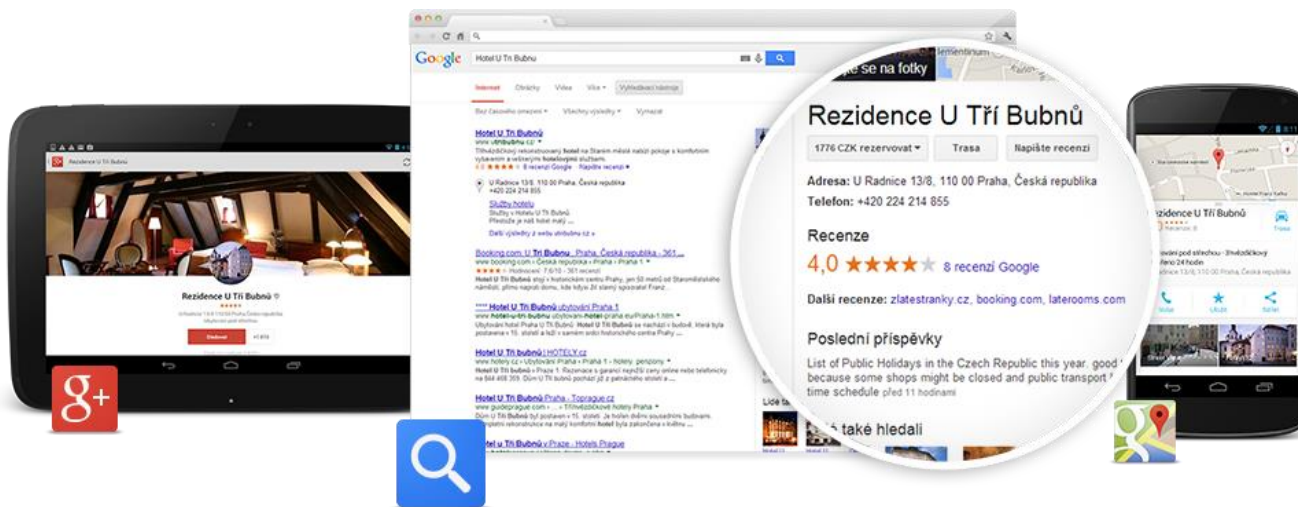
Rezidence U Tří Bubnů

Rezidence U Tří Bubnů

Sledovat

g+

Google

Hotel U Tří Bubnů

Internet Obrázky Videa Více Vyhledávací nástroje

Bez časového omezení Všechny výsledky Vymazat

Hotel U Tří Bubnů

www.utribubnu.cz

8 recenzí Google Napište recenzi

U Radnice 13/8, 110 00 Praha, Česká republika

+420 224 214 855

Služby hotelu

Další výsledky z www.utribubnu.cz »

Booking.com: U Tří Bubnů - Praha, Česká republika - 361 ...

Hotel U Tří Bubnů ubytování Praha 1

Hotel U Tří Bubnů | HOTELY.cz

Hotel U Tří Bubnů Praha - Toprague.cz

Hotel U Tří Bubnů v Praze - Hotels Prague

ukázat se na fotky

Rezidence U Tří Bubnů

1776 CZK rezervovat

Trasa

Napište recenzi

Adresa: U Radnice 13/8, 110 00 Praha, Česká republika

Telefon: +420 224 214 855

Recenze

4,0 ★★★★★ 8 recenzí Google

Další recenze: zlatestranky.cz, booking.com, laterooms.com

Poslední příspěvky

List of Public Holidays in the Czech Republic this year. good because some shops might be closed and public transport time schedule před 11 hodinami

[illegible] také hledali

Rezidence U Tří Bubnů

Trasa